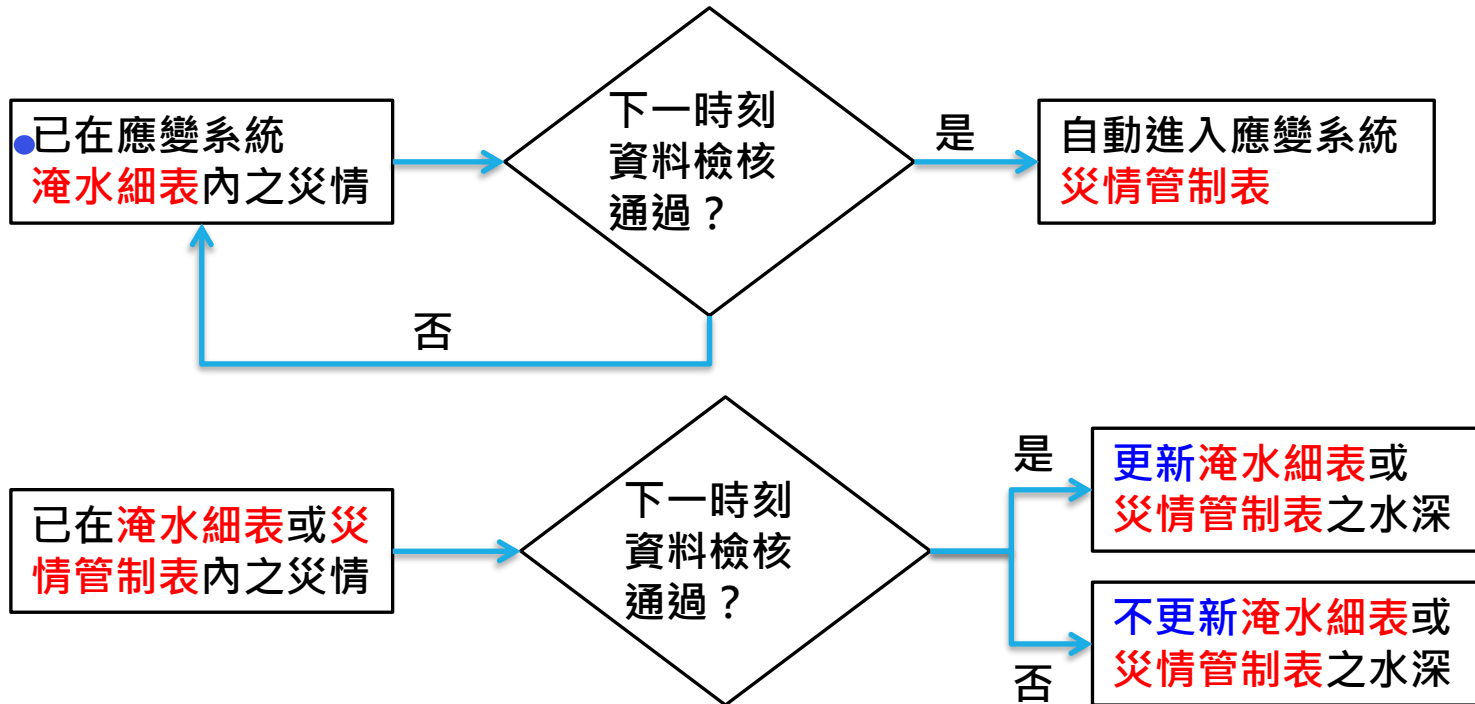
已在應變系統淹水細表內之災情

下一時刻資料檢核通過？

是

自動進入應變系統災情管制表

否

已在淹水細表或災情管制表內之災情

下一時刻資料檢核通過？

是

更新淹水細表或災情管制表之水深

否

不更新淹水細表或災情管制表之水深